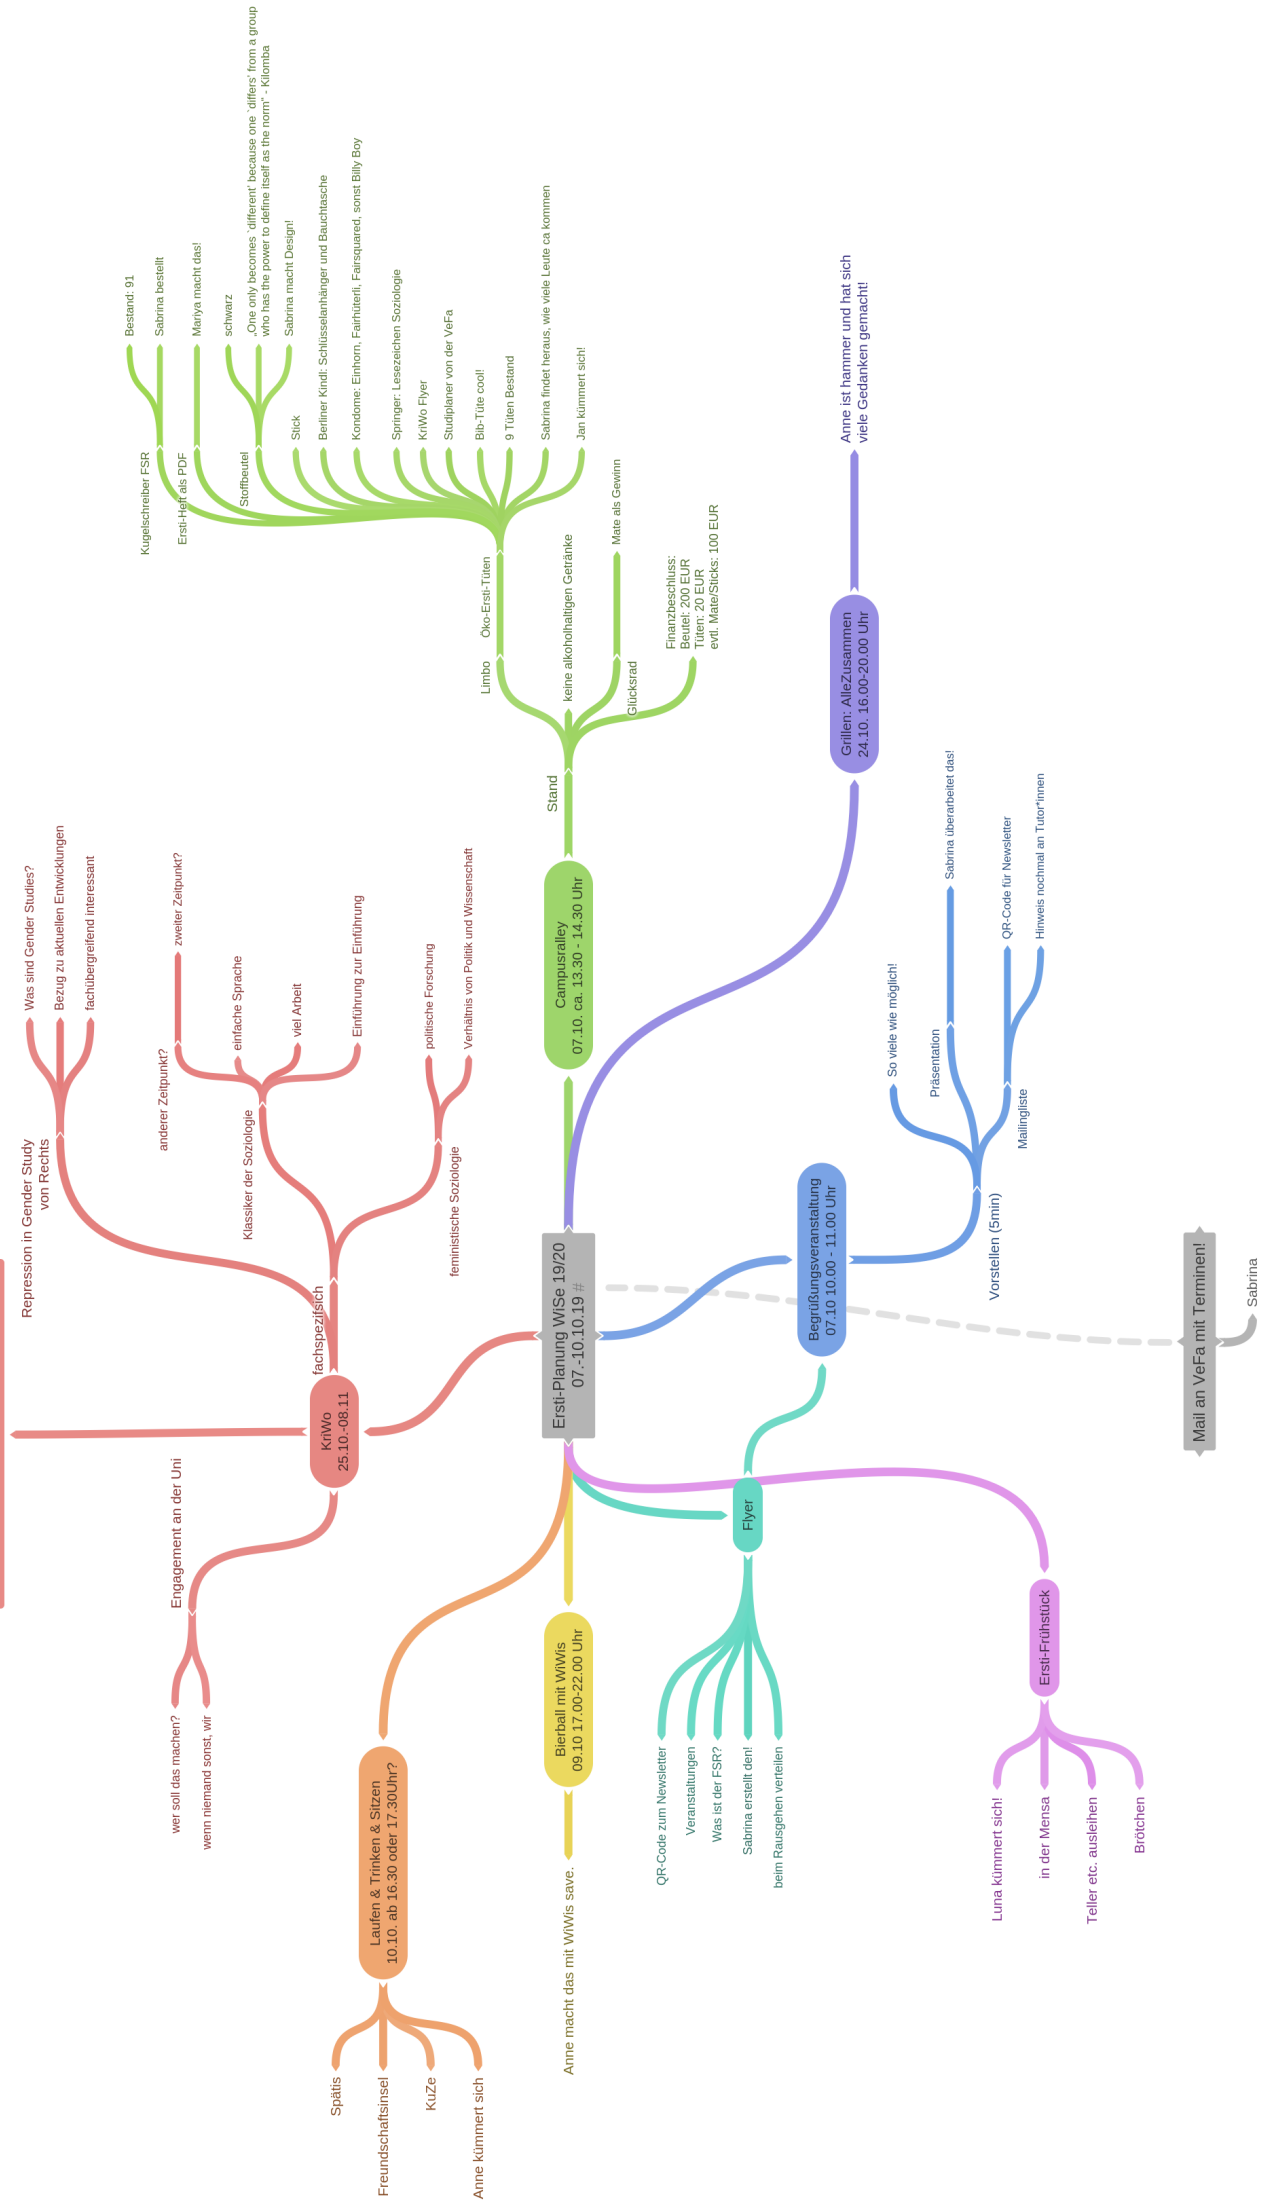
Ersti-Planung WiSe 19/20
07.-10.10.19

Campusralley
07.10. ca. 13.30 - 14.30 Uhr

Stand

Limbo

Öko-Ersti-Tüten

Kugelschreiber FSR
Bestand: 91
Sabrina bestellt
Ersti-Heft als PDF
Mariya macht das!
Stoffbeutel
schwarz
„One only becomes 'different' because one 'differs' from a group who has the power to define itself as the norm" - Kilomba
Sabrina macht Design!
Stick
Berliner Kindl: Schlüsselanhänger und Bauchtasche
Kondome: Einhorn, Fairhüterli, Fairsquared, sonst Billy Boy
Springer: Lesezeichen Soziologie
KriWo Flyer
Studiplaner von der VeFa
Bib-Tüte cool!
9 Tüten Bestand
Sabrina findet heraus, wie viele Leute ca kommen
Jan kümmert sich!

keine alkoholhaltigen Getränke
Glücksrad
Mate als Gewinn
Finanzbeschluss:
Beutel: 200 EUR
Tüten: 20 EUR
evtl. Mate/Sticks: 100 EUR

Grillen: AlleZusammen
24.10. 16.00-20.00 Uhr
Anne ist hammer und hat sich viele Gedanken gemacht!

Begrüßungsveranstaltung
07.10 10.00 - 11.00 Uhr
Vorstellen (5min)
So viele wie möglich!
Präsentation
Sabrina überarbeitet das!
Mailingliste
QR-Code für Newsletter
Hinweis nochmal an Tutor*innen

Mail an VeFa mit Terminen!
Sabrina

Flyer
QR-Code zum Newsletter
Veranstaltungen
Was ist der FSR?
Sabrina erstellt den!
beim Rausgehen verteilen

Ersti-Frühstück
Luna kümmert sich!
in der Mensa
Teller etc. ausleihen
Brötchen

Bierball mit WiWis
09.10 17.00-22.00 Uhr
Anne macht das mit WiWis save.

Laufen & Trinken & Sitzen
10.10. ab 16.30 oder 17.30Uhr?
Spätis
Freundschaftsinsel
KuZe
Anne kümmert sich

KriWo
25.10.-08.11
fachspezifisch
Repression in Gender Study von Rechts
Was sind Gender Studies?
Bezug zu aktuellen Entwicklungen
fachübergreifend interessant
Klassiker der Soziologie
anderer Zeitpunkt?
zweiter Zeitpunkt?
einfache Sprache
viel Arbeit
Einführung zur Einführung
feministische Soziologie
politische Forschung
Verhältnis von Politik und Wissenschaft
Engagement an der Uni
wer soll das machen?
wenn niemand sonst, wir